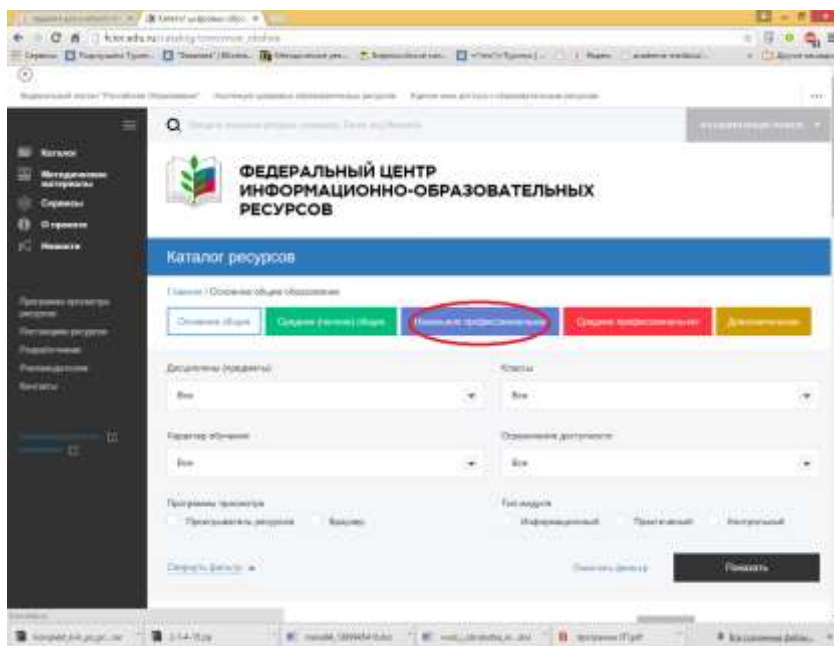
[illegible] Каталог цифровых образ... ×

fcior.edu.ru/catalog/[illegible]

Сервисы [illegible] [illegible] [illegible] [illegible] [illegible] Яндекс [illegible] Другие закладки

Федеральный портал "Российское образование" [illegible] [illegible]

Каталог
Методические материалы
Сервисы
О проекте
Новости

Программы просмотра ресурсов
Поставщики ресурсов
Разработчикам
Рекомендуемое
Контакты

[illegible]

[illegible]

ФЕДЕРАЛЬНЫЙ ЦЕНТР ИНФОРМАЦИОННО-ОБРАЗОВАТЕЛЬНЫХ РЕСУРСОВ

Каталог ресурсов

Главная / Основное общее образование

Основное общее | Среднее (полное) общее | Начальное профессиональное | Среднее профессиональное | Дополнительное

Дисциплины (предметы)
Все

Классы
Все

Характер обучения
Все

Ограничение доступности
Все

Программы просмотра
Проигрыватель ресурсов | Браузер

Тип модуля
Информационный | Практический | Контрольный

Свернуть фильтр

Очистить фильтр

Показать

kompleks_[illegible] | 2-14-15.zip | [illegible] | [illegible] | программа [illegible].pdf | Все скачанные файлы... ×